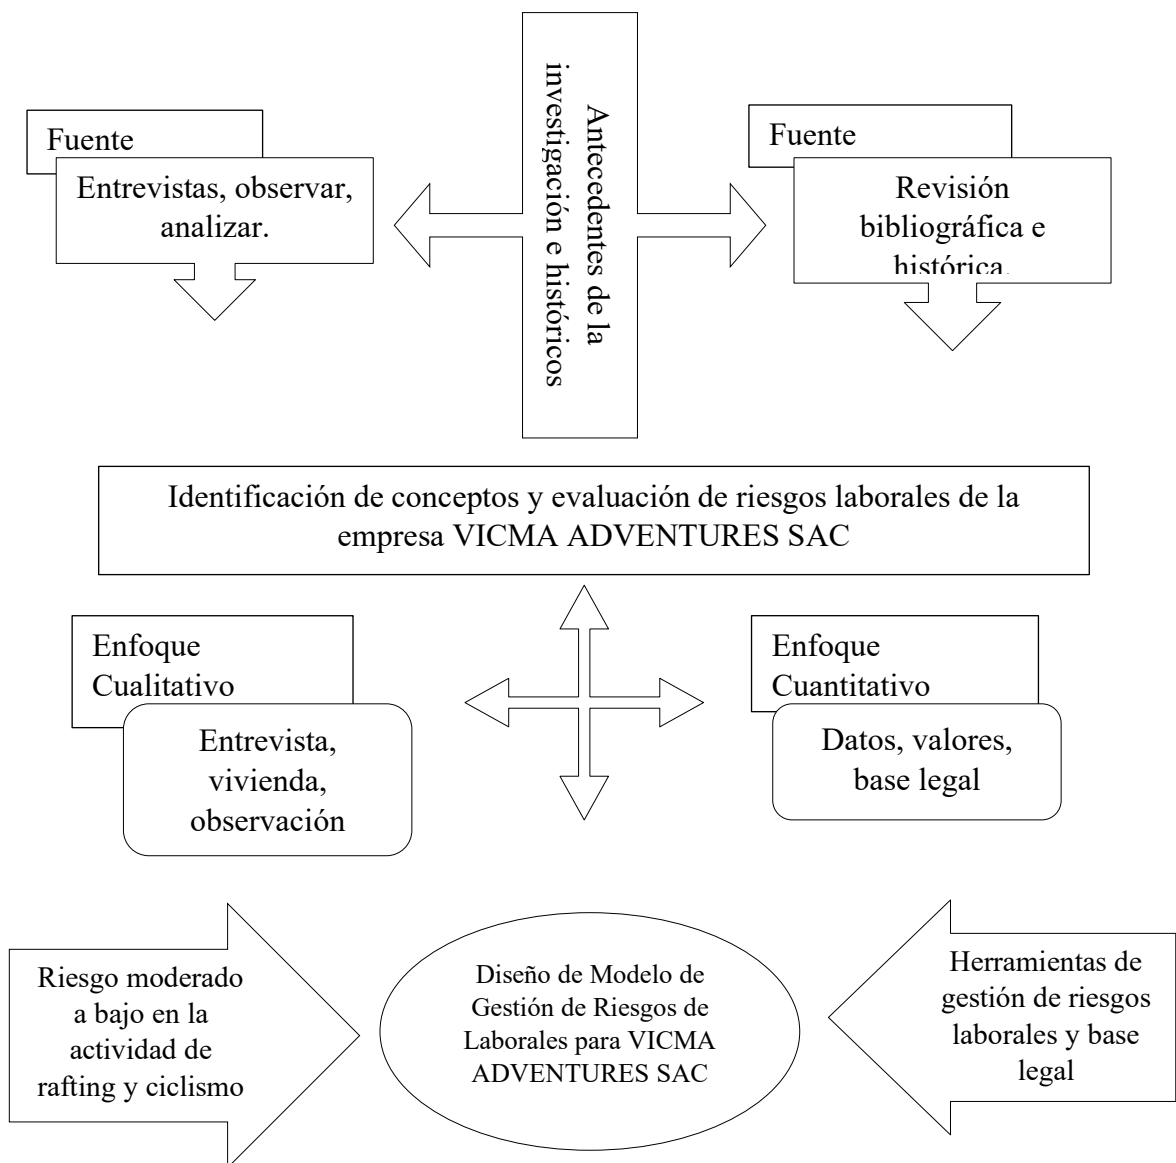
Fuente

Entrevistas, observar, analizar.

Antecedentes de la investigación e históricos

Fuente

Revisión bibliográfica e histórica.

Identificación de conceptos y evaluación de riesgos laborales de la empresa VICMA ADVENTURES SAC

Enfoque Cualitativo

Entrevista, vivienda, observación

Enfoque Cuantitativo

Datos, valores, base legal

Riesgo moderado a bajo en la actividad de rafting y ciclismo

Diseño de Modelo de Gestión de Riesgos de Laborales para VICMA ADVENTURES SAC

Herramientas de gestión de riesgos laborales y base legal